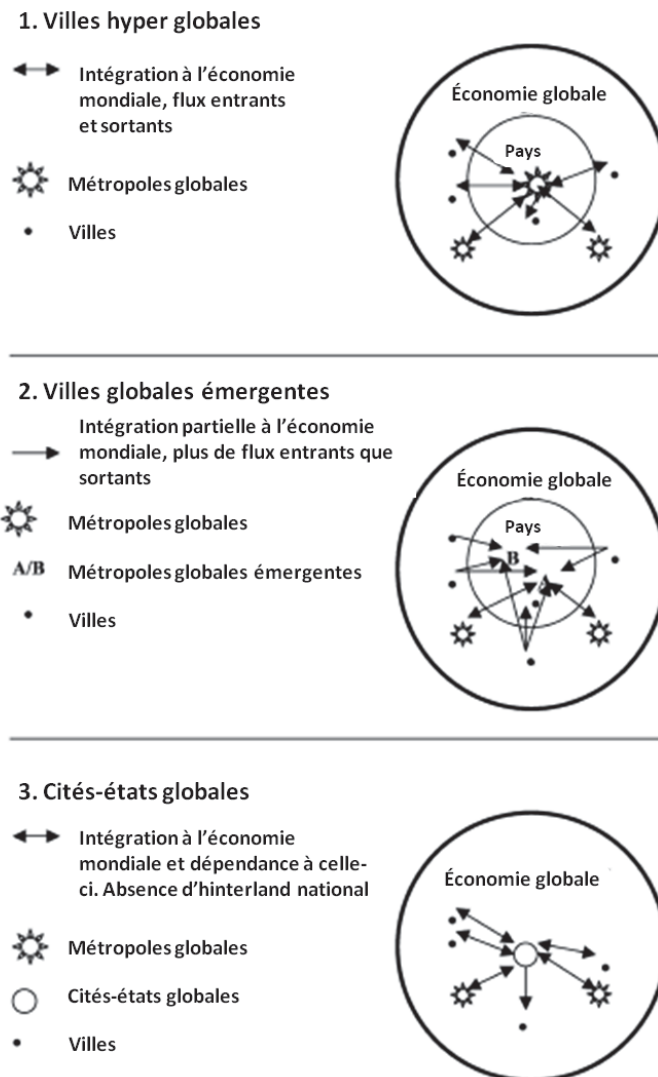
1. Villes hyper globales

Intégration à l'économie mondiale, flux entrants et sortants

Métropoles globales

Villes

Économie globale

Pays

2. Villes globales émergentes

Intégration partielle à l'économie mondiale, plus de flux entrants que sortants

Métropoles globales

A/B Métropoles globales émergentes

Villes

Économie globale

Pays

B

A

3. Cités-états globales

Intégration à l'économie mondiale et dépendance à celle-ci. Absence d'hinterland national

Métropoles globales

Cités-états globales

Villes

Économie globale